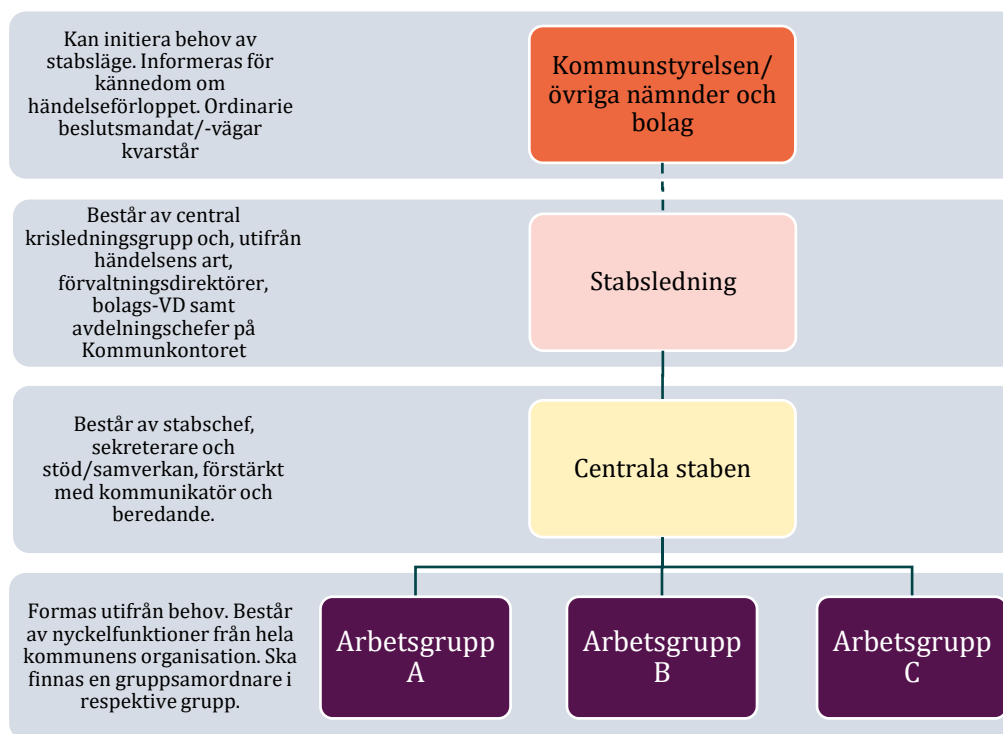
Kan initiera behov av stabsläge. Informeras för kännedom om händelseförloppet. Ordinarie beslutsmandat/-vägar kvarstår

Kommunstyrelsen/ övriga nämnder och bolag

Består av central krisledningsgrupp och, utifrån händelsens art, förvaltningsdirektörer, bolags-VD samt avdelningschefer på Kommunkontoret

Stabsledning

Består av stabschef, sekreterare och stöd/samverkan, förstärkt med kommunikatör och beredande.

Centrala staben

Formas utifrån behov. Består av nyckelfunktioner från hela kommunens organisation. Ska finnas en gruppsamordnare i respektive grupp.

Arbetsgrupp A

Arbetsgrupp B

Arbetsgrupp C